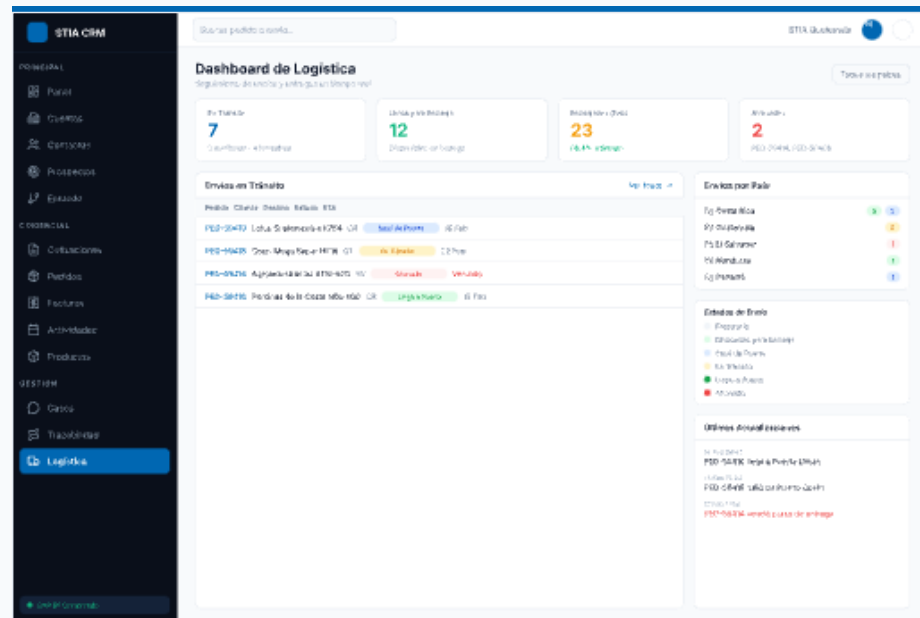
STIA CRM

Buscar pedido o envío...

STIA Guatemala

PRINCIPAL
Panel
Cuentas
Contactos
Prospectos
Embudo

COMERCIAL
Cotizaciones
Pedidos
Facturas
Actividades
Productos

GESTIÓN
Casos
Trazabilidad
Logística

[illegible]

Dashboard de Logística
Seguimiento de envíos y entregas en tiempo real

Todos los países

En Tránsito
7
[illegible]

Listos para Entrega
12
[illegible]

Entregados (hoy)
23
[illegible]

Atrasados
2
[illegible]

Envíos en Tránsito
Ver todos →

Pedido Cliente Destino Estado ETA

PED-00470 Lotus Guatemala-KT84 GT En Puerto 15 Feb
PED-00435 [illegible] GT En Tránsito 22 Feb
PED-00436 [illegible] SV Atrasado Vencido
PED-00466 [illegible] CR Llegó a Puerto 18 Feb

Envíos por País
Costa Rica
Guatemala
El Salvador
Honduras
Panamá

Estados de Envío
Preparado
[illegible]
En Puerto
En Tránsito
Llegó a Puerto
Atrasado

Últimas Actualizaciones
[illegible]
PED-00470 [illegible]
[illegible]
PED-00466 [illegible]
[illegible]
PED-00434 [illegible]